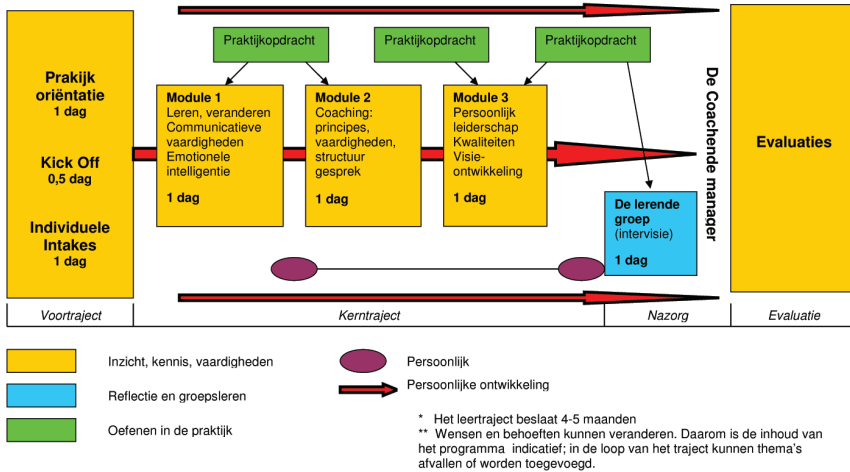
Prakijk oriëntatie
1 dag

Kick Off
0,5 dag

Individuele Intakes
1 dag

Praktijkopdracht

Praktijkopdracht

Praktijkopdracht

Module 1
Leren, veranderen
Communicatieve vaardigheden
Emotionele intelligentie

1 dag

Module 2
Coaching: principes, vaardigheden, structuur gesprek

1 dag

Module 3
Persoonlijk leiderschap
Kwaliteiten
Visie-ontwikkeling

1 dag

De lerende groep
(intervisie)

1 dag

De Coachende manager

Evaluaties

Voortraject

Kerntraject

Nazorg

Evaluatie

Inzicht, kennis, vaardigheden

Reflectie en groepsleren

Oefenen in de praktijk

Persoonlijk

Persoonlijke ontwikkeling

* Het leertraject beslaat 4-5 maanden
** Wensen en behoeften kunnen veranderen. Daarom is de inhoud van het programma indicatief; in de loop van het traject kunnen thema's afvallen of worden toegevoegd.